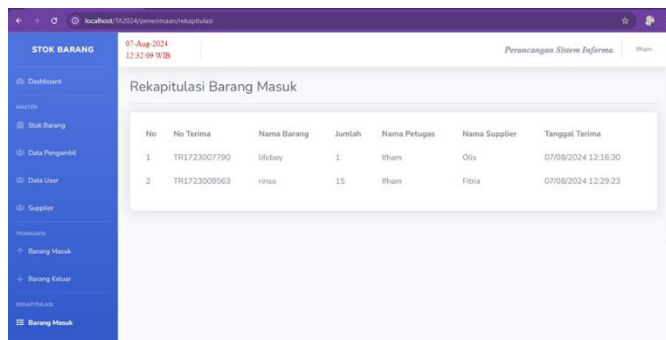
localhost/TA2024/penerimaan/rekapitulasi

STOK BARANG

07-Aug-2024
12:32:09 WIB

Perancangan Sistem Informa

Ilham

Dashboard

MASTER

Stok Barang

Data Pengambil

Data User

Supplier

TRANSAKSI

Barang Masuk

Barang Keluar

REKAPITULASI

Barang Masuk

Rekapitulasi Barang Masuk

| No | No Terima | Nama Barang | Jumlah | Nama Petugas | Nama Supplier | Tanggal Terima |
|---|---|---|---|---|---|---|
| 1 | TR1723007790 | lifeboy | 1 | Ilham | Olis | 07/08/2024 12:16:30 |
| 2 | TR1723008563 | rinso | 15 | Ilham | Fitria | 07/08/2024 12:29:23 |